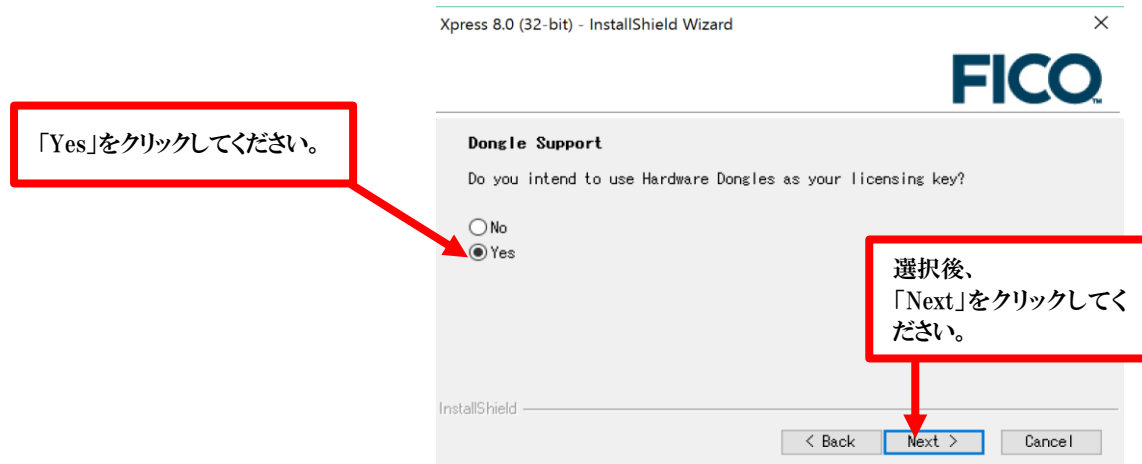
Xpress 8.0 (32-bit) - InstallShield Wizard

×

FICO

「Yes」をクリックしてください。

Dongle Support

Do you intend to use Hardware Dongles as your licensing key?

No

Yes

選択後、
「Next」をクリックしてください。

InstallShield

< Back

Next >

Cancel